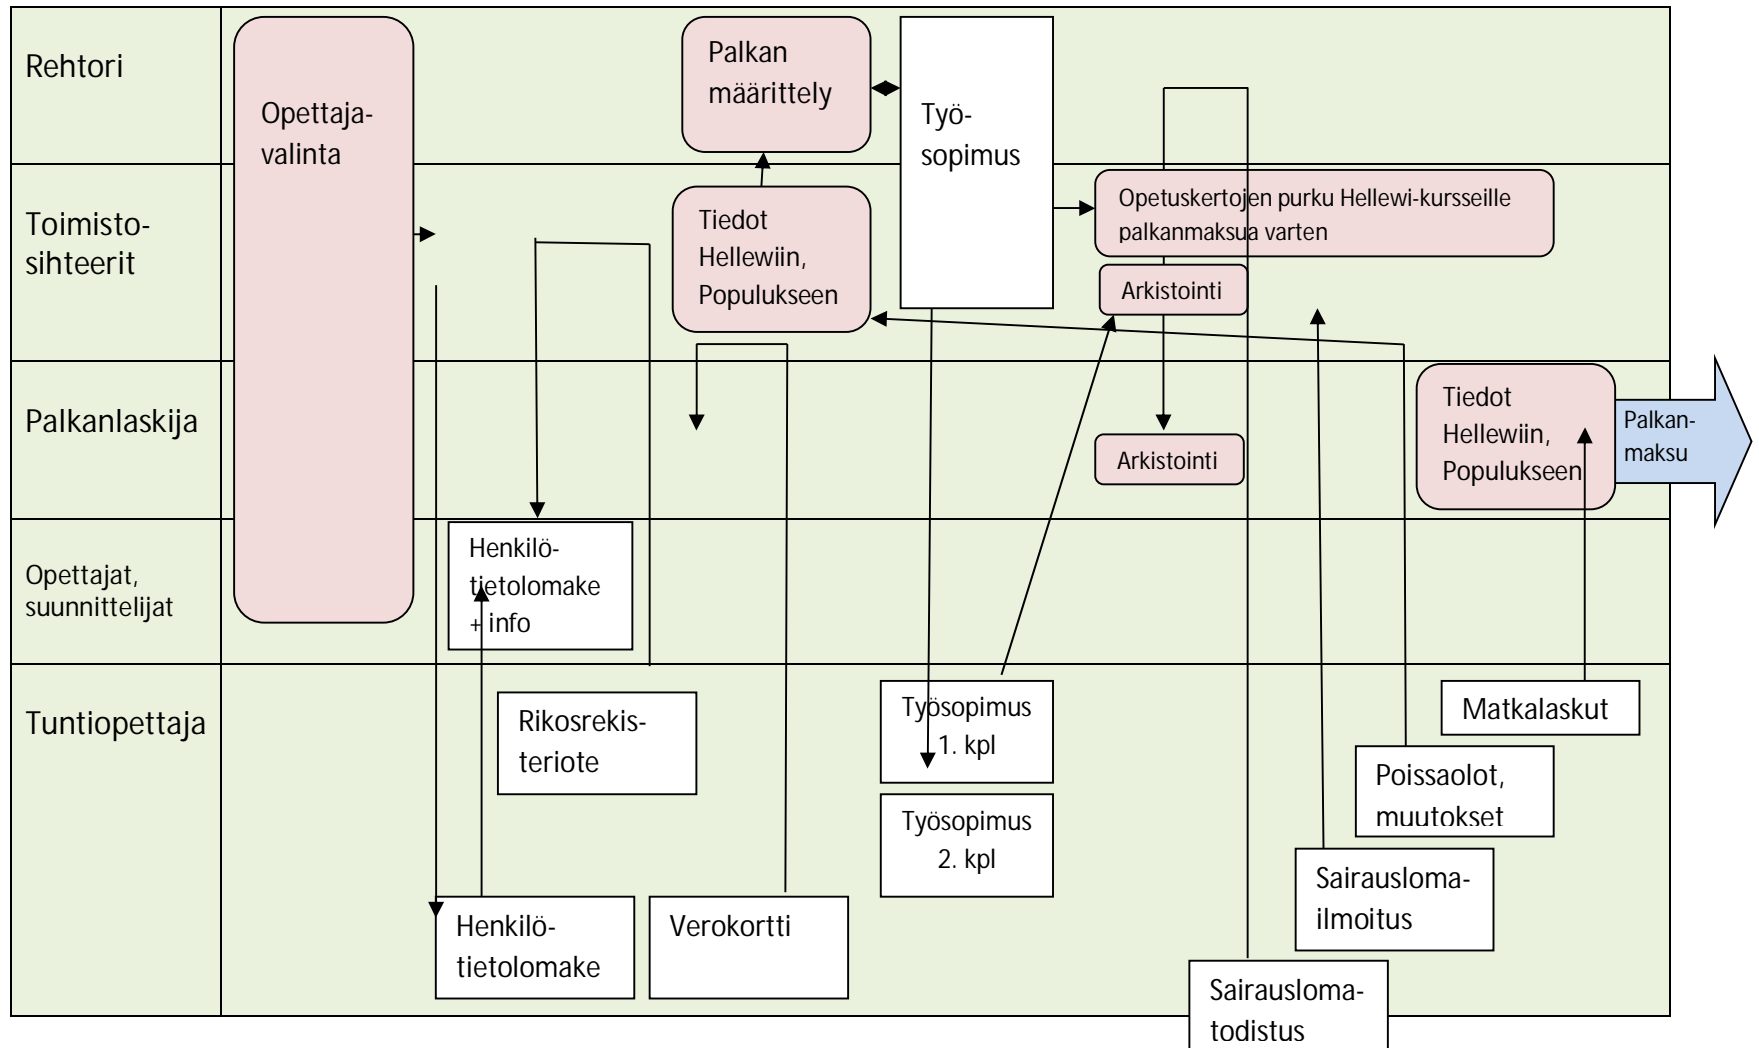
Rehtori

Toimisto-sihteerit

Palkanlaskija

Opettajat, suunnittelijat

Tuntiopettaja

Opettaja-valinta

Palkan määrittely

Työ-sopimus

Tiedot Hellewiin, Populukseen

Opetuskertojen purku Hellewi-kursseille palkanmaksua varten

Arkistointi

Arkistointi

Tiedot Hellewiin, Populukseen

Palkan-maksu

Henkilö-tietolomake + info

Rikosrekis-teriote

Työsopimus 1. kpl

Työsopimus 2. kpl

Matkalaskut

Poissaolot, muutokset

Sairausloma-ilmoitus

Henkilö-tietolomake

Verokortti

Sairausloma-todistus